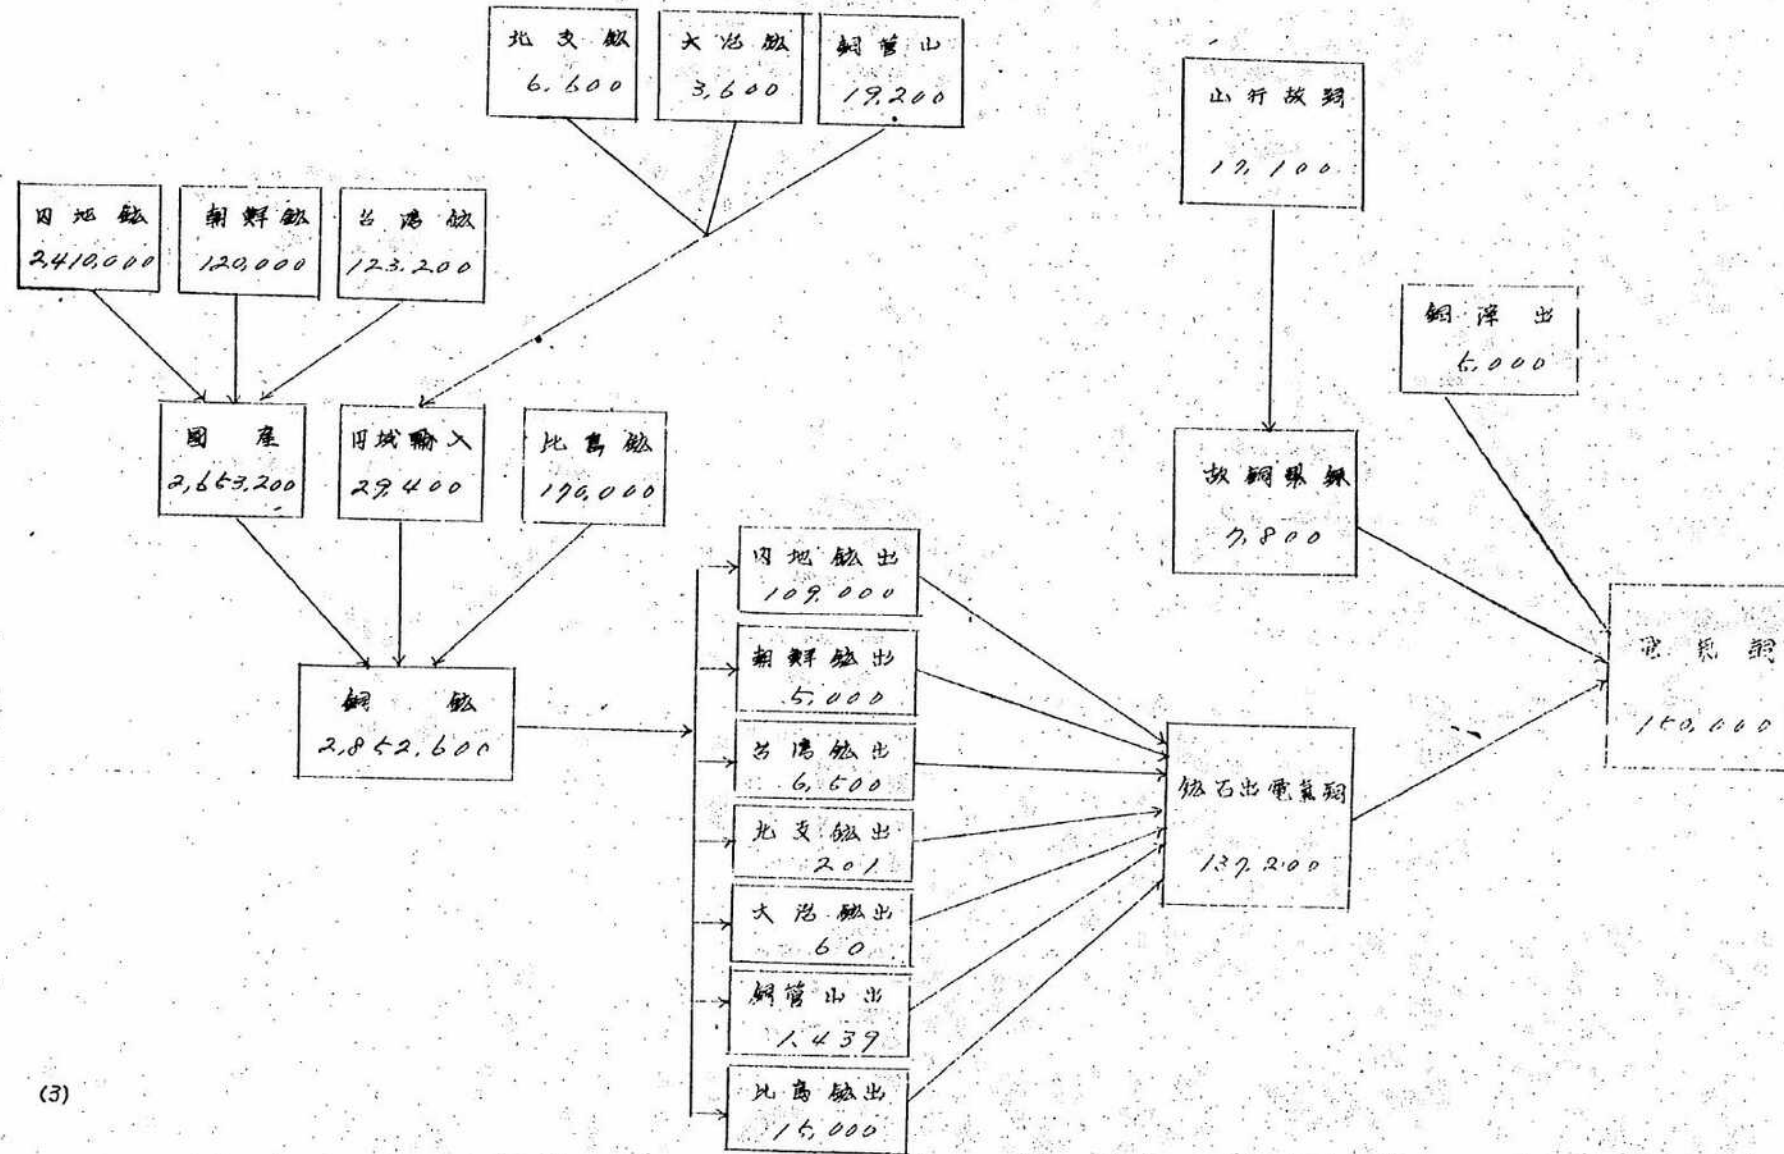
北支鉱
6,600

大冶鉱
3,600

銅官山
19,200

山行故銅
17,100

内地鉱
2,410,000

朝鮮鉱
120,000

台湾鉱
123,200

銅滓出
6,000

国産
2,653,200

円域輸入
29,400

比島鉱
170,000

故銅県銀
7,800

内地鉱出
109,000

朝鮮鉱出
5,000

台湾鉱出
6,500

北支鉱出
201

大冶鉱出
60

銅官山出
1,439

比島鉱出
15,000

銅鉱
2,852,600

鉱石出電気銅
137,200

電気銅
150,000

(3)